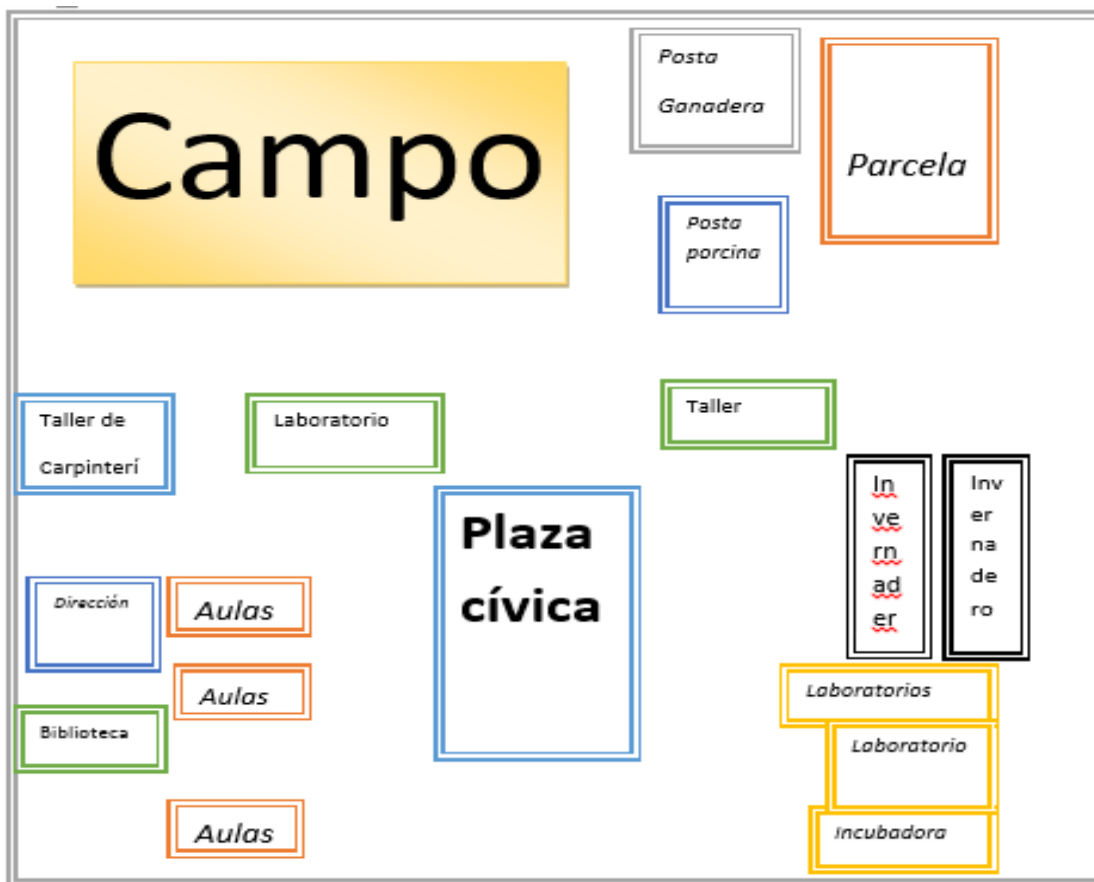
Campo

Posta Ganadera

Parcela

Posta porcina

Taller de Carpinterí

Laboratorio

Taller

Inverrnader

Invernadero

Plaza cívica

Dirección

Aulas

Aulas

Biblioteca

Laboratorios

Laboratorio

Aulas

Incubadora